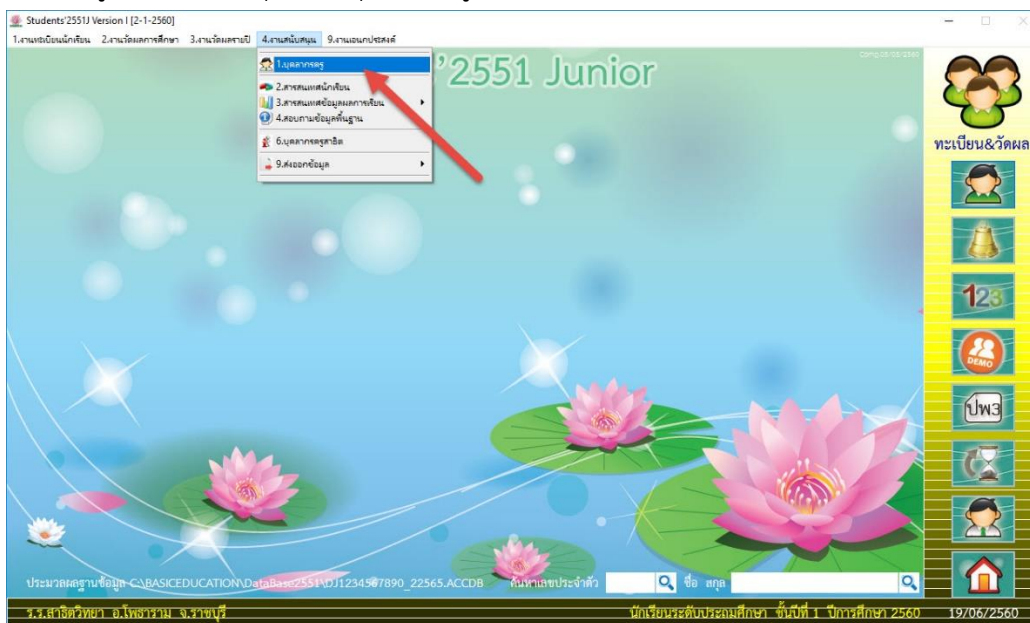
Students'2551J Version I [2-1-2560]

1.งานทะเบียนนักเรียน 2.งานวัดผลการศึกษา 3.งานวัดผลรายปี 4.งานสนับสนุน 9.งานเอนกประสงค์

1.บุคลากรครู
2.สารสนเทศนักเรียน
3.สารสนเทศข้อมูลผลการเรียน
4.สอบถามข้อมูลพื้นฐาน
6.บุคลากรครูสาธิต
9.ส่งออกข้อมูล

'2551 Junior

ทะเบียน&วัดผล

123

DEMO

ปพ3

ประมวลผลฐานข้อมูล C:\BASICEDUCATION\DataBase2551\DJ1234567890_22565.ACCDB

ค้นหาเลขประจำตัว ชื่อ สกุล

ร.ร.สาธิตวิทยา อ.โพธาราม จ.ราชบุรี

นักเรียนระดับประถมศึกษา ชั้นปีที่ 1 ปีการศึกษา 2560

19/06/2560